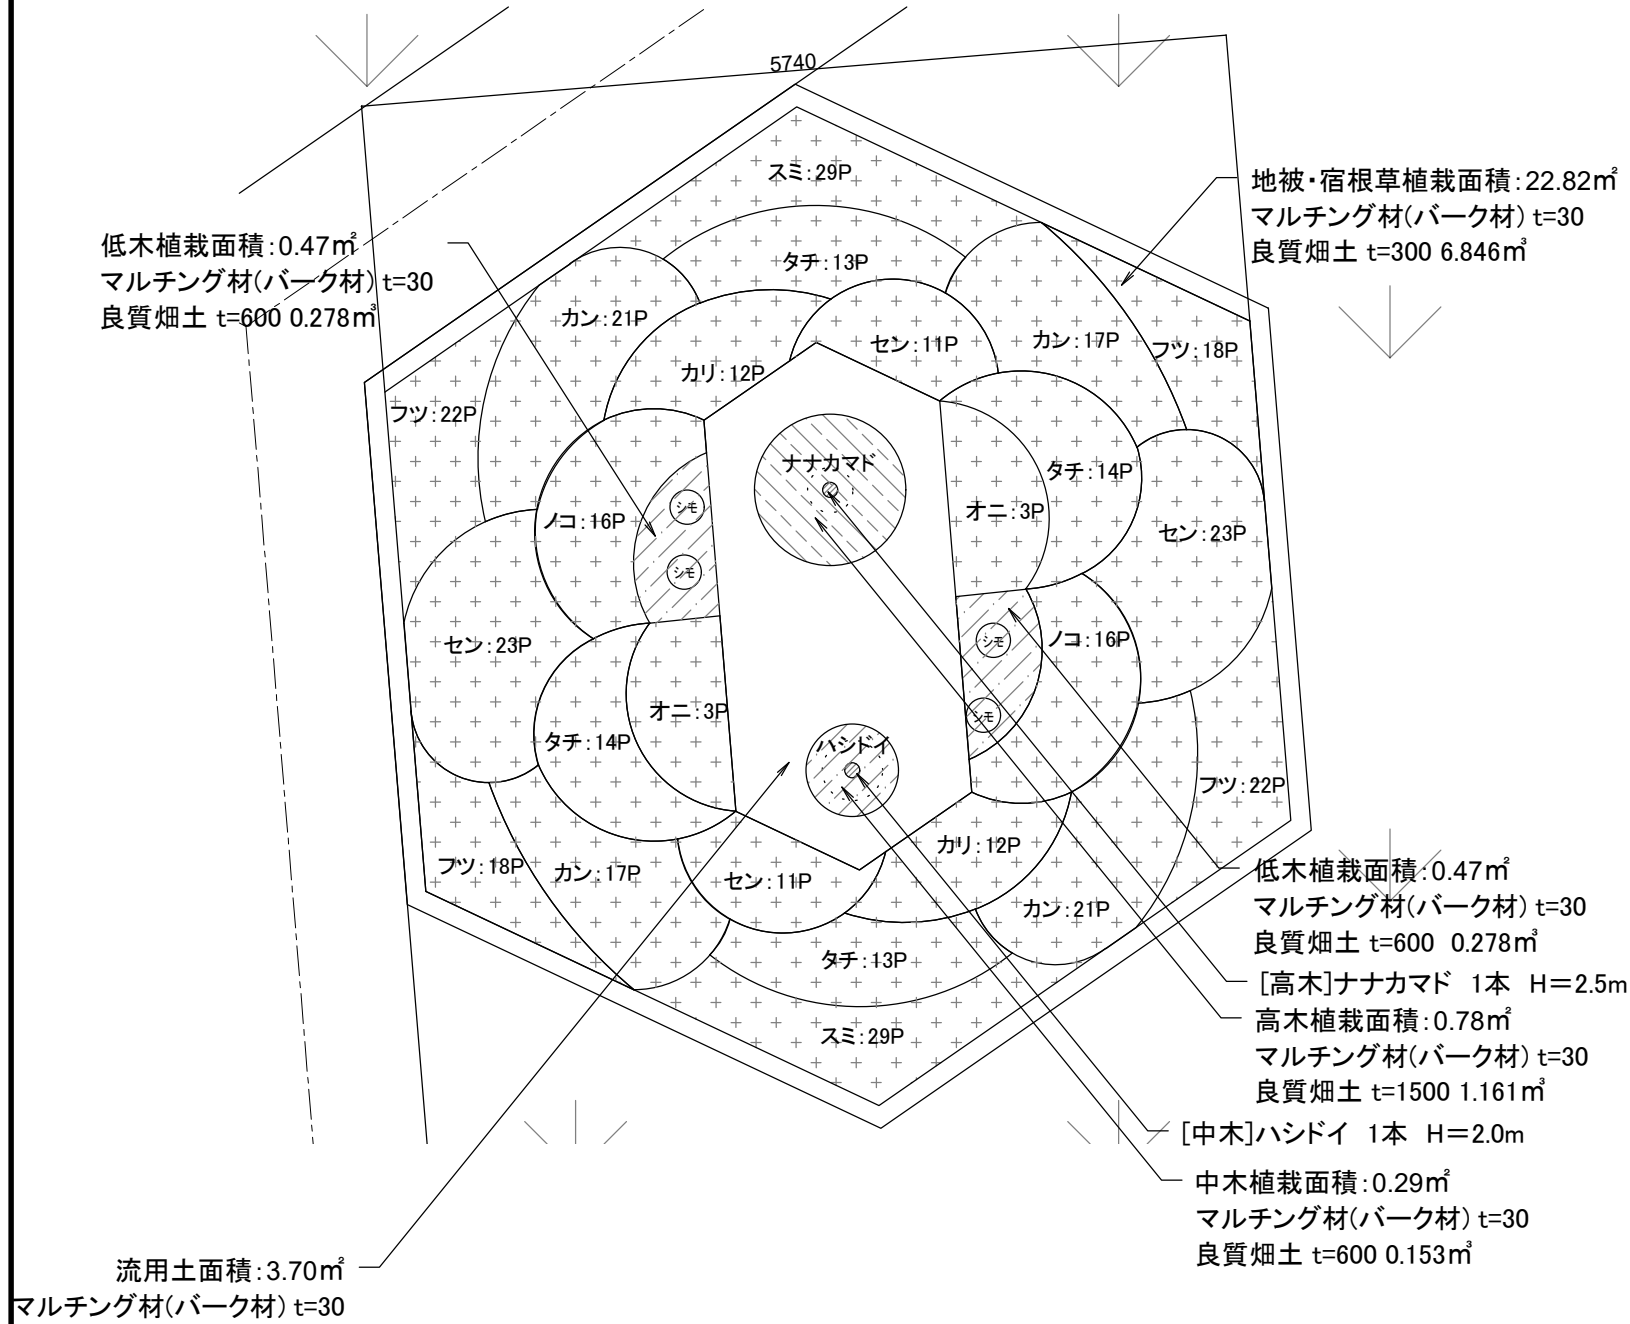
5740

地被・宿根草植栽面積:22.82㎡
マルチング材(バーク材) t=30
良質畑土 t=300 6.846㎥

低木植栽面積:0.47㎡
マルチング材(バーク材) t=30
良質畑土 t=600 0.278㎥

スミ:29P
タチ:13P
カン:21P
センン:11P
カン:17P
フツ:18P
カリ:12P
フツ:22P
ナナカマド
タチ:14P
ノコ:16P
シモ
オニ:3P
セン:23P
シモ
セン:23P
シモ
ノコ:16P
オニ:3P
シモ
タチ:14P
ハシドイ
フツ:22P
カリ:12P
フツ:18P
カン:17P
セン:11P
カン:21P
タチ:13P
スミ:29P

低木植栽面積:0.47㎡
マルチング材(バーク材) t=30
良質畑土 t=600 0.278㎥

[高木]ナナカマド 1本 H=2.5m

高木植栽面積:0.78㎡
マルチング材(バーク材) t=30
良質畑土 t=1500 1.161㎥

[中木]ハシドイ 1本 H=2.0m

中木植栽面積:0.29㎡
マルチング材(バーク材) t=30
良質畑土 t=600 0.153㎥

流用土面積:3.70㎡
マルチング材(バーク材) t=30